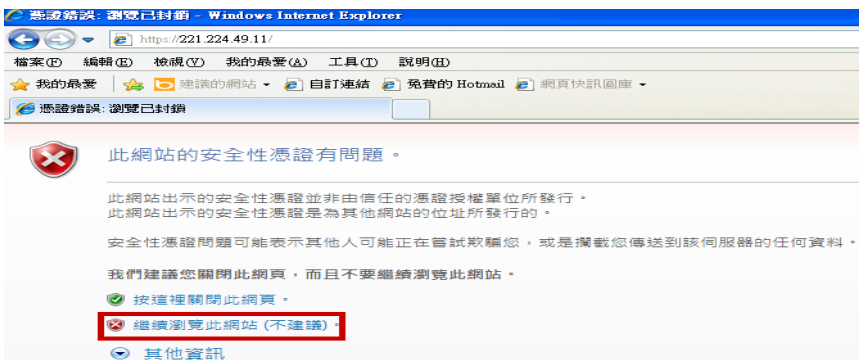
憑證錯誤: 瀏覽已封鎖 - Windows Internet Explorer

https://221.224.49.11/

檔案(F) 編輯(E) 檢視(V) 我的最愛(A) 工具(T) 說明(H)

我的最愛 建議的網站 自訂連結 免費的 Hotmail 網頁快訊圖庫

憑證錯誤: 瀏覽已封鎖

此網站的安全性憑證有問題。

此網站出示的安全性憑證並非由信任的憑證授權單位所發行。
此網站出示的安全性憑證是為其他網站的位址所發行的。

安全性憑證問題可能表示其他人可能正在嘗試欺騙您，或是攔截您傳送到該伺服器的任何資料。

我們建議您關閉此網頁，而且不要繼續瀏覽此網站。

按這裡關閉此網頁。

繼續瀏覽此網站 (不建議)。

其他資訊